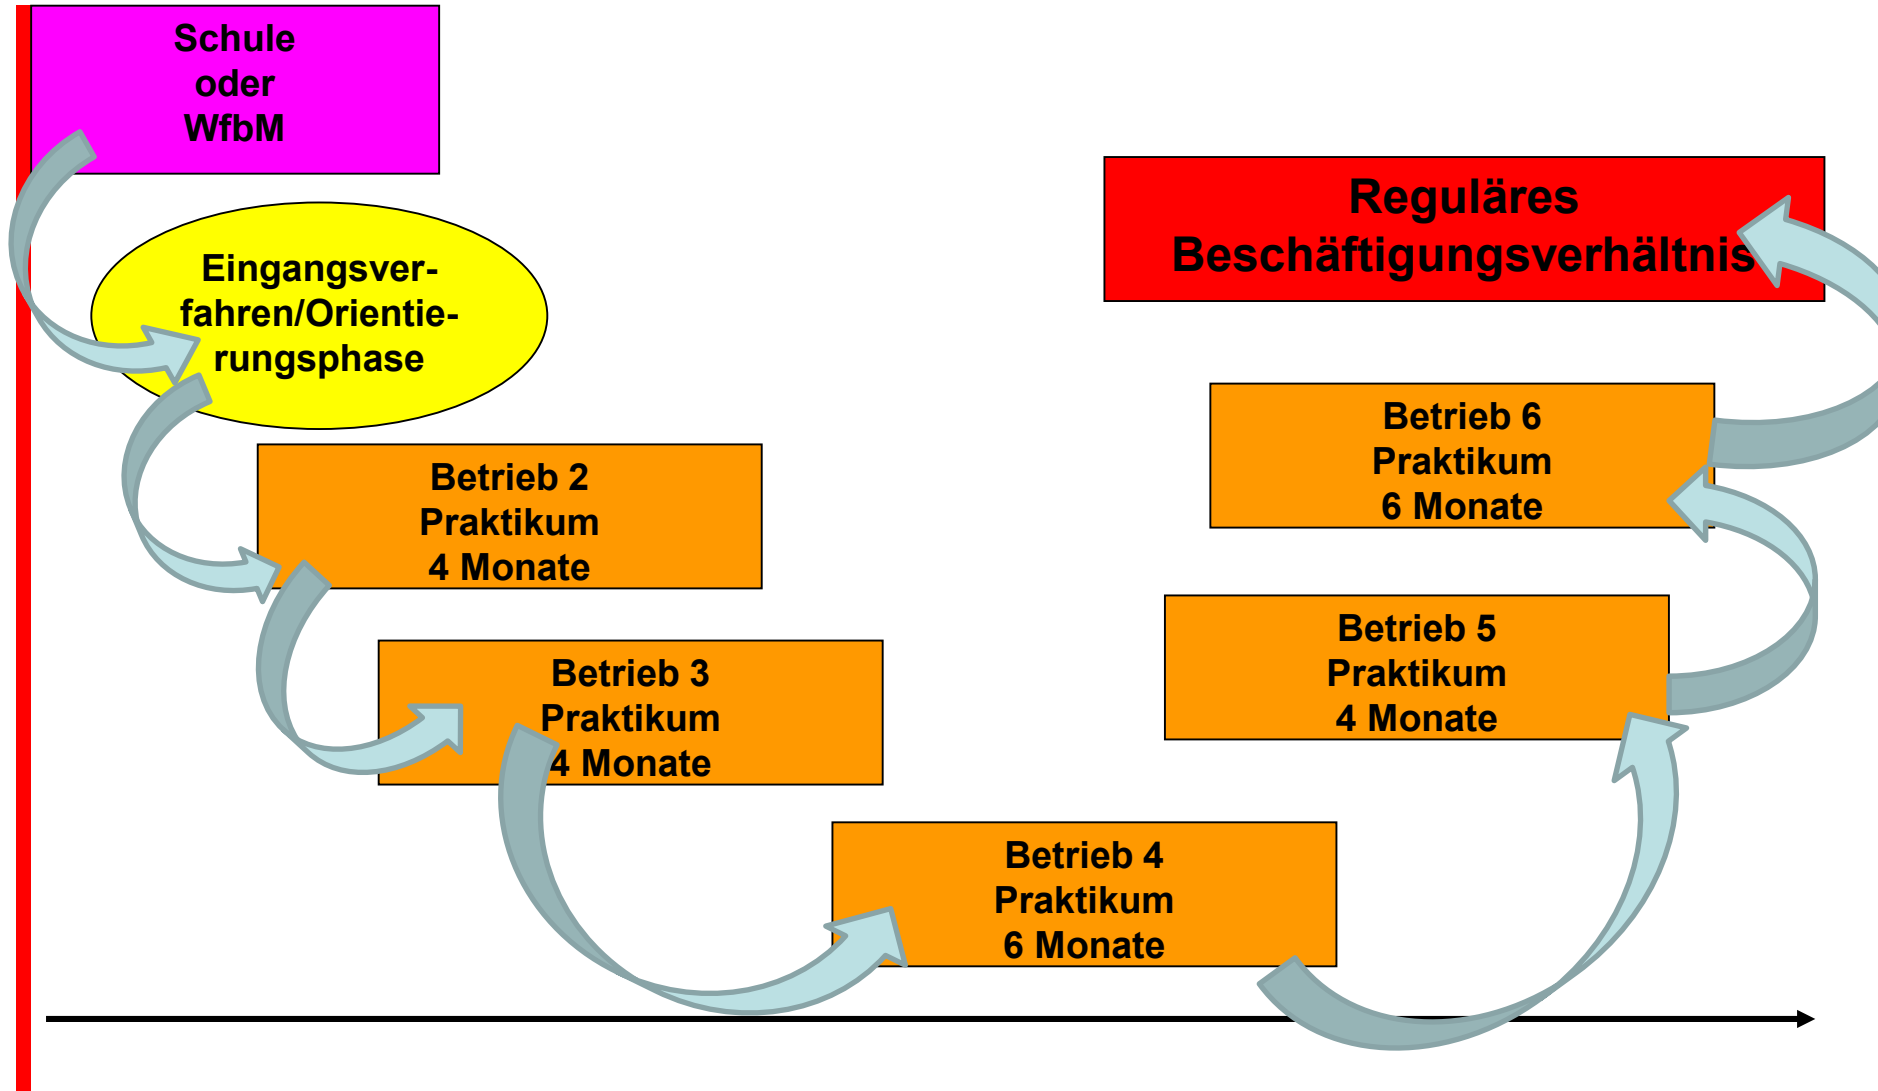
Schule
oder
WfbM

Eingangsverfahren/Orientierungsphase

Betrieb 2
Praktikum
4 Monate

Betrieb 3
Praktikum
4 Monate

Betrieb 4
Praktikum
6 Monate

Betrieb 5
Praktikum
4 Monate

Betrieb 6
Praktikum
6 Monate

Reguläres
Beschäftigungsverhältnis